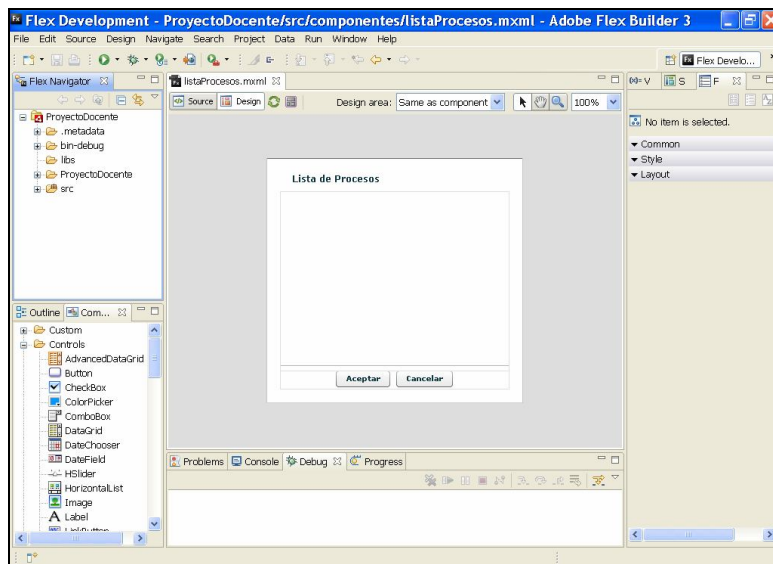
Flex Development - ProyectoDocente/src/componentes/listaProcesos.mxml - Adobe Flex Builder 3

File Edit Source Design Navigate Search Project Data Run Window Help

Flex Develo...

Flex Navigator

ProyectoDocente
.metadata
bin-debug
libs
ProyectoDocente
src

listaProcesos.mxml

Source Design

Design area: Same as component

100%

Lista de Procesos

Aceptar Cancelar

(x)=V S F

No item is selected.

Common
Style
Layout

Outline Com...

Custom
Controls
AdvancedDataGrid
Button
CheckBox
ColorPicker
ComboBox
DataGrid
DateChooser
DateField
HSlider
HorizontalList
Image
Label
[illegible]

Problems Console Debug Progress